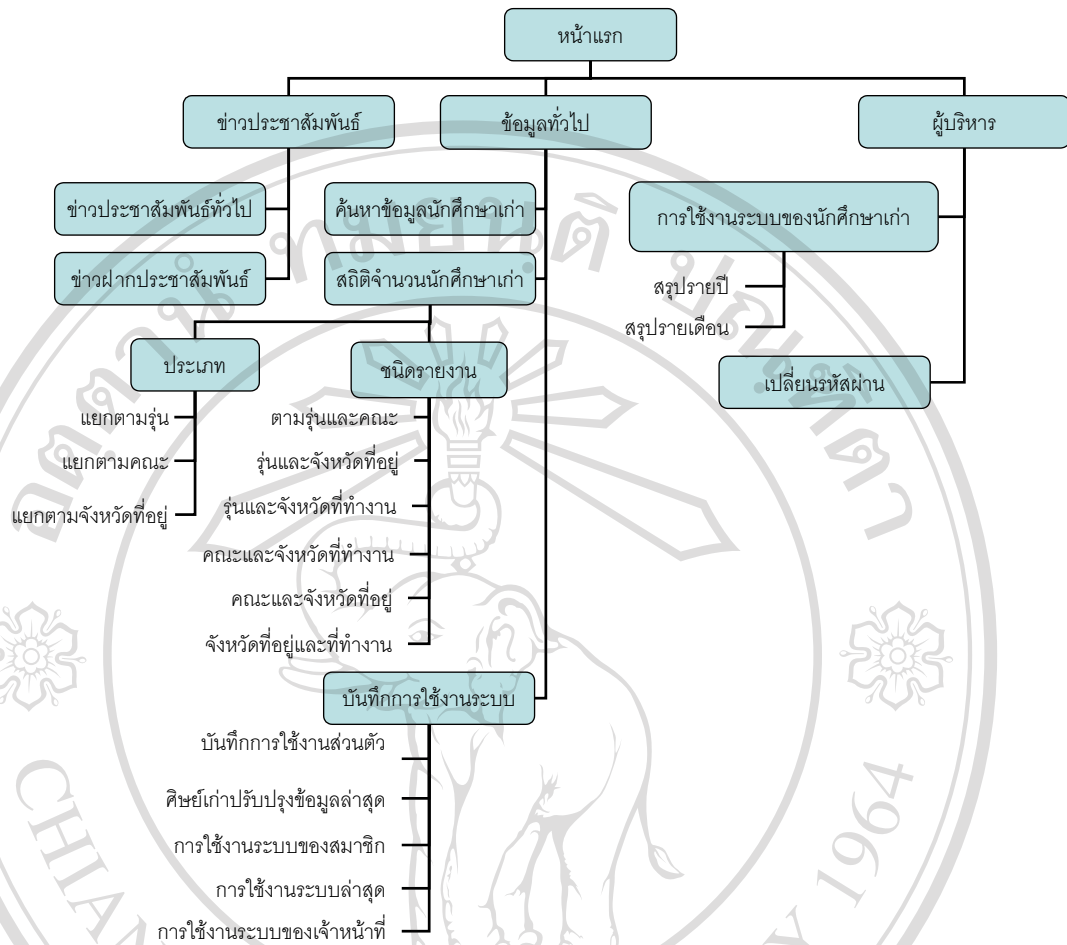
หน้าแรก

ข่าวประชาสัมพันธ์

ข้อมูลทั่วไป

ผู้บริหาร

ข่าวประชาสัมพันธ์ทั่วไป

ข่าวฝากประชาสัมพันธ์

ค้นหาข้อมูลนักศึกษาเก่า

สถิติจำนวนนักศึกษาเก่า

การใช้งานระบบของนักศึกษาเก่า

สรุปรายปี

สรุปรายเดือน

เปลี่ยนรหัสผ่าน

ประเภท

แยกตามรุ่น

แยกตามคณะ

แยกตามจังหวัดที่อยู่

ชนิดรายงาน

ตามรุ่นและคณะ

รุ่นและจังหวัดที่อยู่

รุ่นและจังหวัดที่ทำงาน

คณะและจังหวัดที่ทำงาน

คณะและจังหวัดที่อยู่

จังหวัดที่อยู่และที่ทำงาน

บันทึกการใช้งานระบบ

บันทึกการใช้งานส่วนตัว

ศิษย์เก่าปรับปรุงข้อมูลล่าสุด

การใช้งานระบบของสมาชิก

การใช้งานระบบล่าสุด

การใช้งานระบบของเจ้าหน้าที่